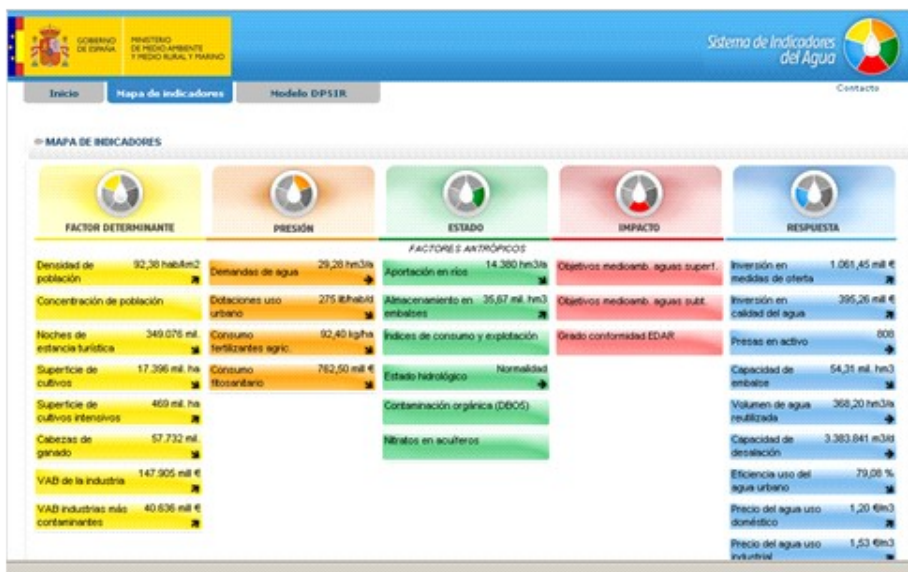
GOBIERNO DE ESPAÑA | MINISTERIO DE MEDIO AMBIENTE Y MEDIO RURAL Y MARINO

Sistema de Indicadores del Agua

Inicio | Mapa de indicadores | Modelo DPSIR

Contacto

MAPA DE INDICADORES

FACTOR DETERMINANTE

Densidad de población 92,38 hab/km2

Concentración de población

Noches de estancia turística 349.076 mil.

Superficie de cultivos 17.396 mil. ha

Superficie de cultivos intensivos 469 mil. ha

Cabezas de ganado 57.732 mil.

VAB de la industria 147.905 mill €

VAB industrias más contaminantes 40.636 mill €

PRESIÓN

Demandas de agua 29,28 hm3/a

Dotaciones uso urbano 275 lt/hab/d

Consumo fertilizantes agric. 92,40 kg/ha

Consumo fitosanitario 762,50 mill €

ESTADO

FACTORES ANTRÓPICOS

Aportación en ríos 14.380 hm3/a

Almacenamiento en embalses 35,67 mil. hm3

Índices de consumo y explotación

Estado hidrológico Normalidad

Contaminación orgánica (DBO5)

Nitratos en acuíferos

IMPACTO

Objetivos medioamb. aguas superf.

Objetivos medioamb. aguas subt.

Grado conformidad EDAR

RESPUESTA

Inversión en medidas de oferta 1.061,45 mill €

Inversión en calidad del agua 395,26 mill €

Presas en activo 808

Capacidad de embalse 54,31 mil. hm3

Volumen de agua reutilizada 368,20 hm3/a

Capacidad de desalación 3.383.841 m3/d

Eficiencia uso del agua urbano 79,08 %

Precio del agua uso doméstico 1,20 €/m3

Precio del agua uso industrial 1,53 €/m3